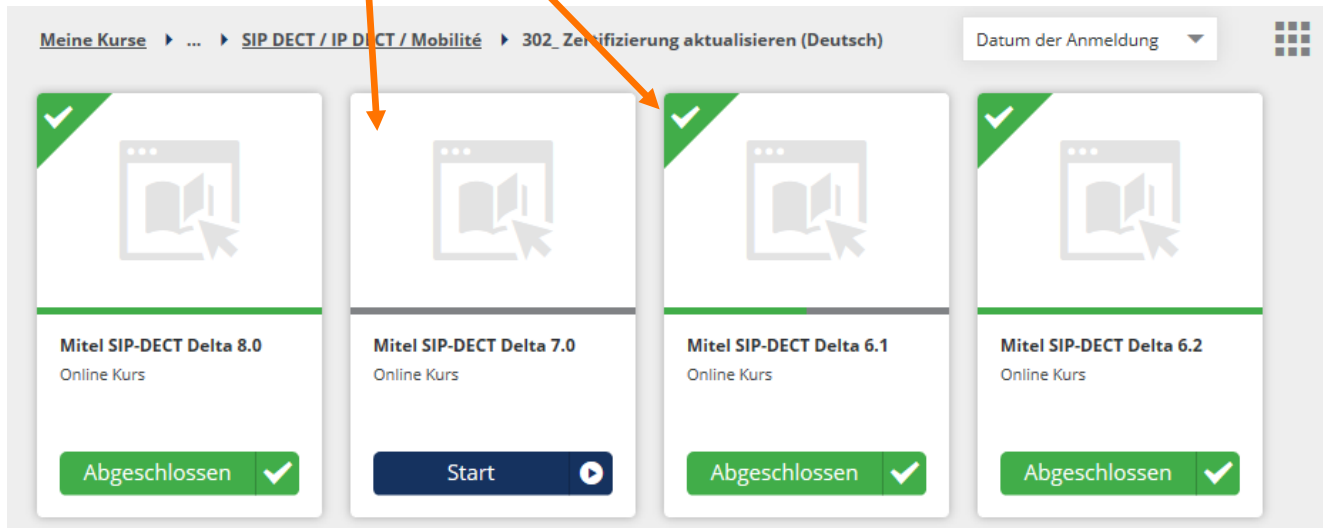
Meine Kurse ▸ ... ▸ SIP DECT / IP DECT / Mobilité ▸ 302_ Zertifizierung aktualisieren (Deutsch)

Datum der Anmeldung

Mitel SIP-DECT Delta 8.0
Online Kurs
Abgeschlossen

Mitel SIP-DECT Delta 7.0
Online Kurs
Start

Mitel SIP-DECT Delta 6.1
Online Kurs
Abgeschlossen

Mitel SIP-DECT Delta 6.2
Online Kurs
Abgeschlossen